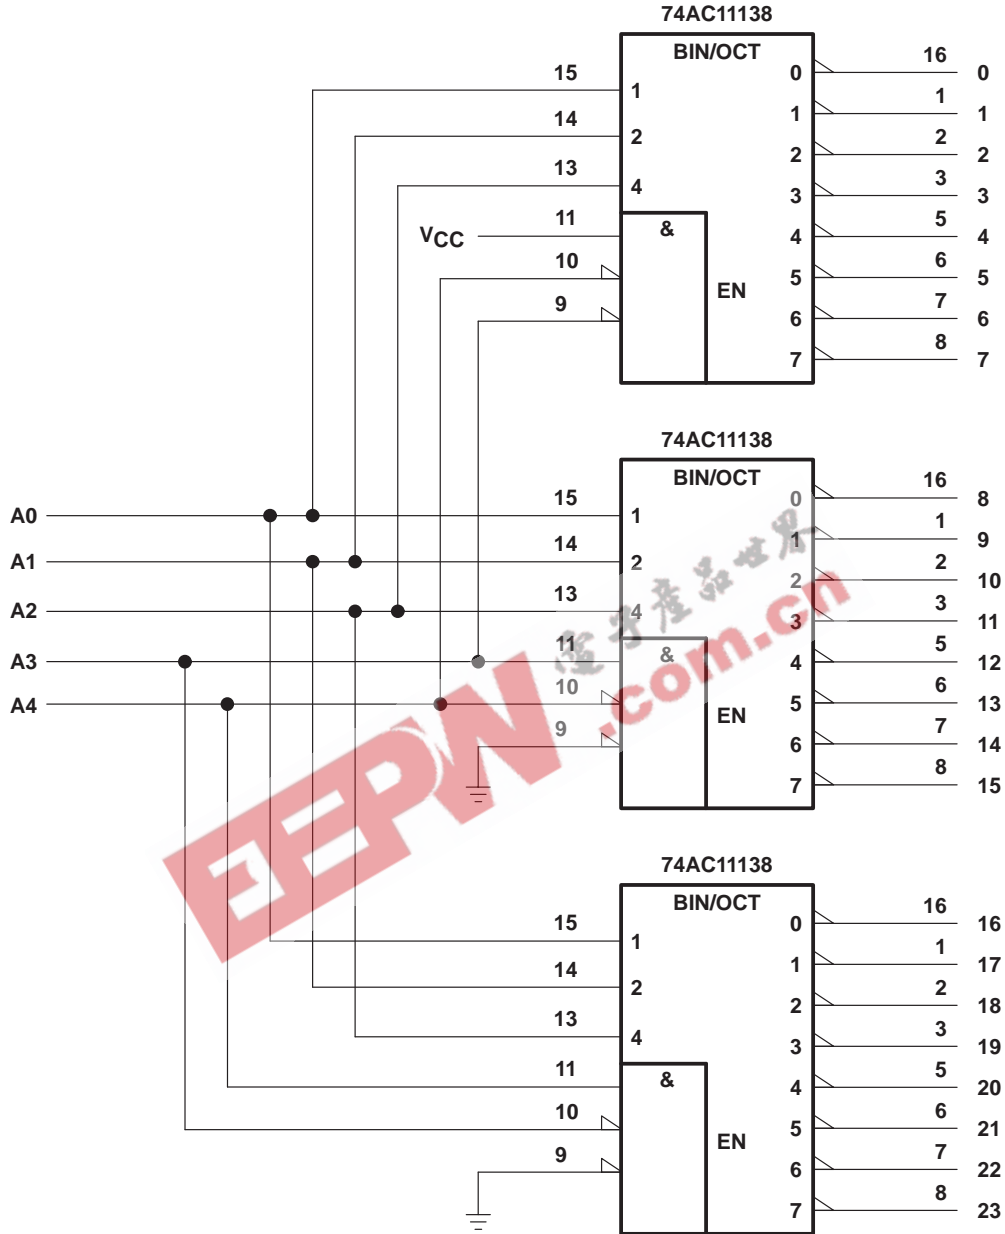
74AC11138
BIN/OCT
15 1
14 2
13 4
$V_{CC}$ 11
&
10
9
EN
0 16 0
1 1 1
2 2 2
3 3 3
4 5 4
5 6 5
6 7 6
7 8 7

74AC11138
BIN/OCT
A0 15 1
A1 14 2
A2 13 4
A3 11
&
A4 10
9
EN
0 16 8
1 1 9
2 2 10
3 3 11
4 5 12
5 6 13
6 7 14
7 8 15

电子产品世界
EEPW.com.cn

74AC11138
BIN/OCT
15 1
14 2
13 4
11
&
10
9
EN
0 16 16
1 1 17
2 2 18
3 3 19
4 5 20
5 6 21
6 7 22
7 8 23